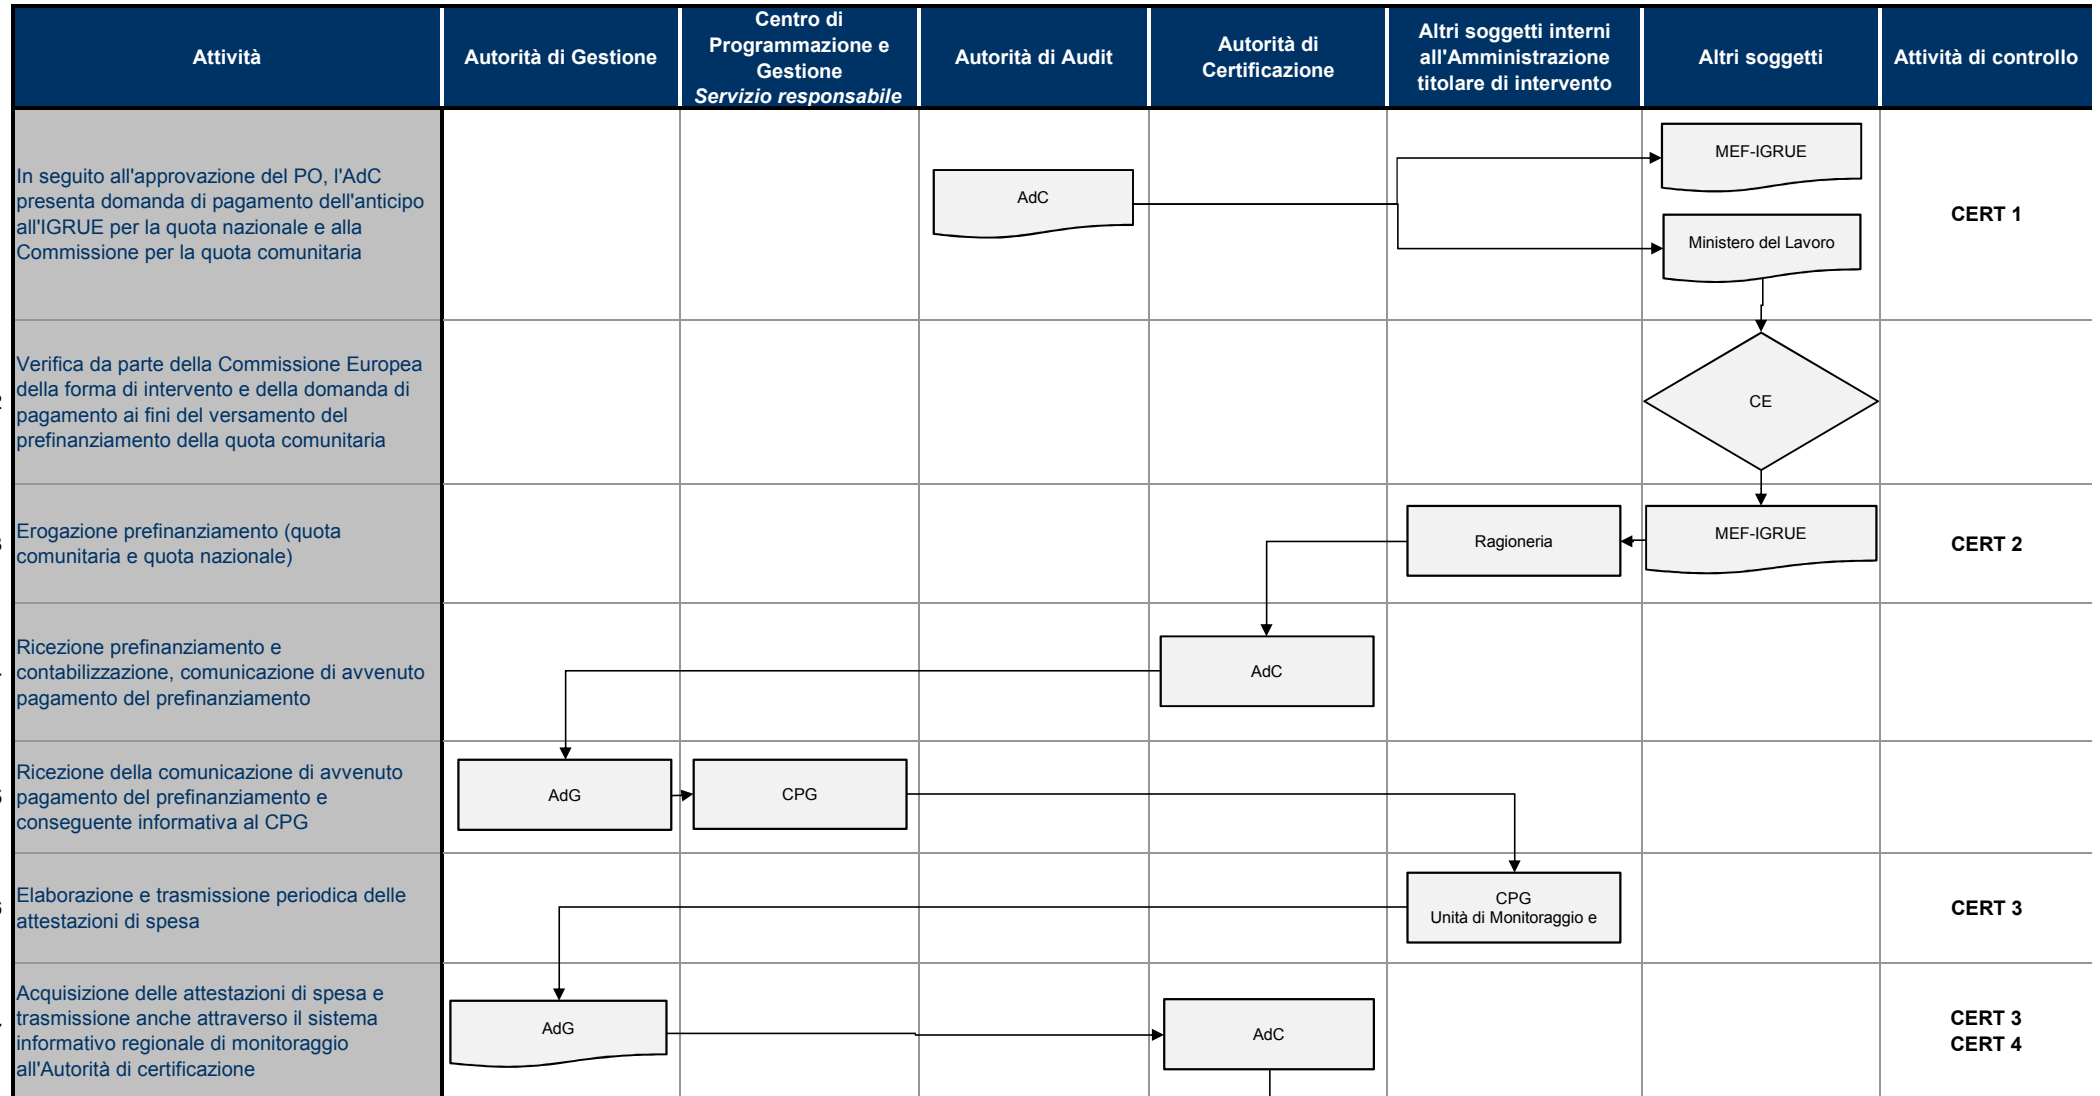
| Attività | Autorità di Gestione | Centro di Programmazione e Gestione *Servizio responsabile* | Autorità di Audit | Autorità di Certificazione | Altri soggetti interni all'Amministrazione titolare di intervento | Altri soggetti | Attività di controllo |
|---|---|---|---|---|---|---|---|
| In seguito all'approvazione del PO, l'AdC presenta domanda di pagamento dell'anticipo all'IGRUE per la quota nazionale e alla Commissione per la quota comunitaria | | | AdC | | | MEF-IGRUE / Ministero del Lavoro | CERT 1 |
| Verifica da parte della Commissione Europea della forma di intervento e della domanda di pagamento ai fini del versamento del prefinanziamento della quota comunitaria | | | | | | CE | |
| Erogazione prefinanziamento (quota comunitaria e quota nazionale) | | | | | Ragioneria | MEF-IGRUE | CERT 2 |
| Ricezione prefinanziamento e contabilizzazione, comunicazione di avvenuto pagamento del prefinanziamento | | | | AdC | | | |
| Ricezione della comunicazione di avvenuto pagamento del prefinanziamento e conseguente informativa al CPG | AdG | CPG | | | | | |
| Elaborazione e trasmissione periodica delle attestazioni di spesa | | | | | CPG Unità di Monitoraggio e | | CERT 3 |
| Acquisizione delle attestazioni di spesa e trasmissione anche attraverso il sistema informativo regionale di monitoraggio all'Autorità di certificazione | AdG | | | AdC | | | CERT 3 CERT 4 |